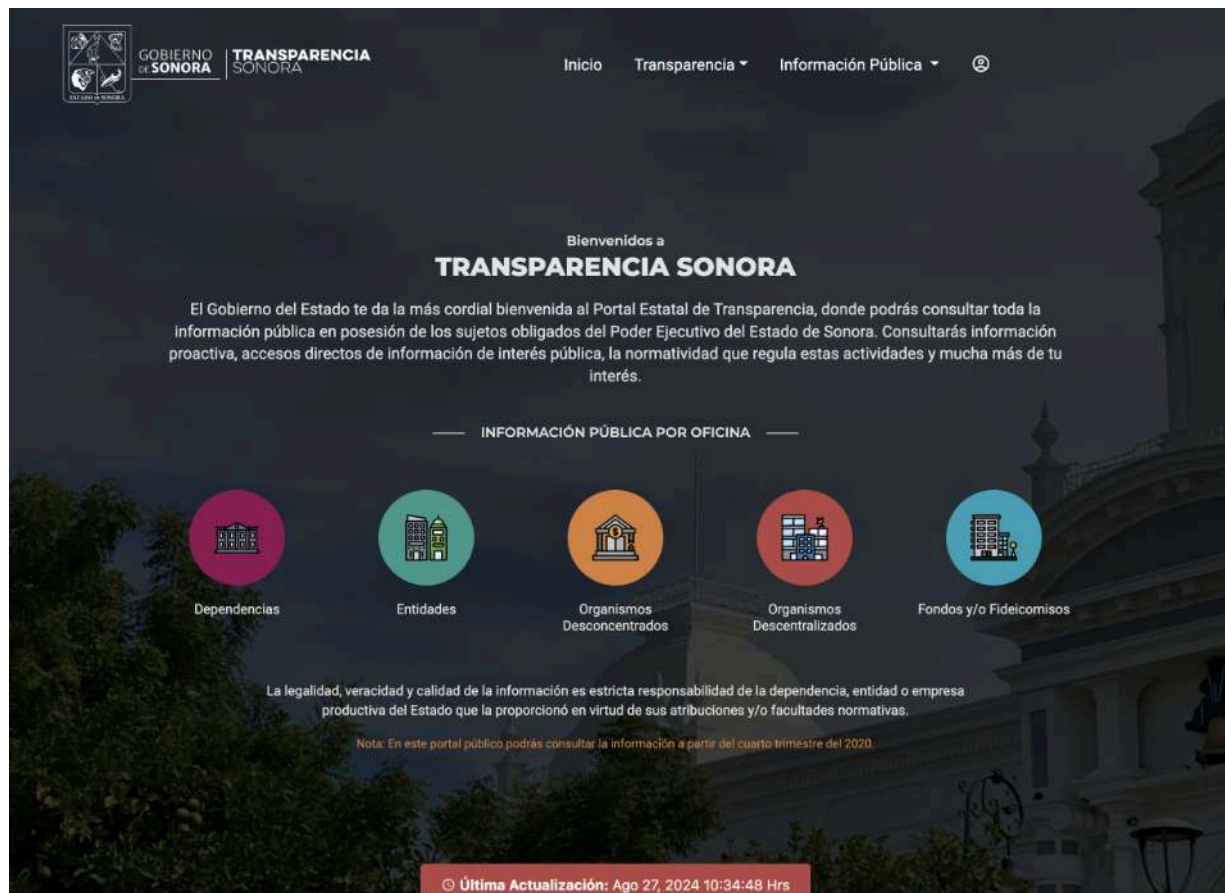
ESTADO DE SONORA

GOBIERNO DE SONORA | TRANSPARENCIA SONORA

Inicio Transparencia Información Pública

Bienvenidos a
TRANSPARENCIA SONORA

El Gobierno del Estado te da la más cordial bienvenida al Portal Estatal de Transparencia, donde podrás consultar toda la información pública en posesión de los sujetos obligados del Poder Ejecutivo del Estado de Sonora. Consultarás información proactiva, accesos directos de información de interés pública, la normatividad que regula estas actividades y mucha más de tu interés.

INFORMACIÓN PÚBLICA POR OFICINA

Dependencias

Entidades

Organismos Desconcentrados

Organismos Descentralizados

Fondos y/o Fideicomisos

La legalidad, veracidad y calidad de la información es estricta responsabilidad de la dependencia, entidad o empresa productiva del Estado que la proporcionó en virtud de sus atribuciones y/o facultades normativas.

Nota: En este portal público podrás consultar la información a partir del cuarto trimestre del 2020.

Última Actualización: Ago 27, 2024 10:34:48 Hrs